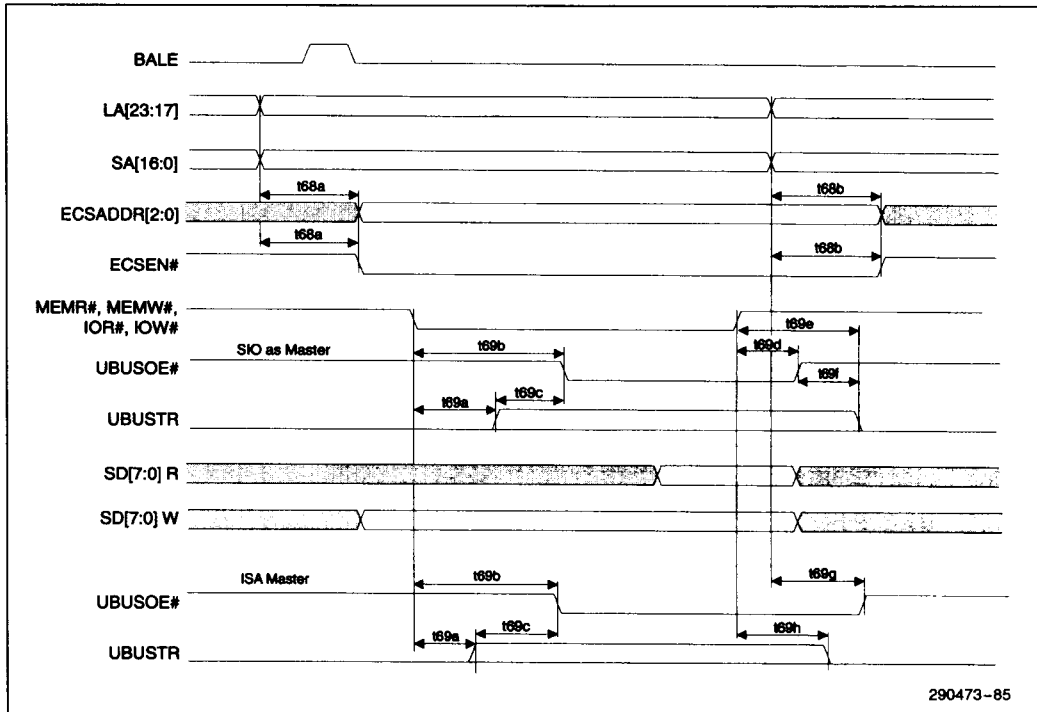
BALE
LA[23:17]
SA[16:0]
ECSADDR[2:0]
t68a
t68b
ECSEN#
t68a
t68b
MEMR#, MEMW#, IOR#, IOW#
t69e
SIO as Master
t69b
t69d
UBUSOE#
t69f
t69a
t69c
UBUSTR
SD[7:0] R
SD[7:0] W
ISA Master
t69b
t69g
UBUSOE#
t69a
t69c
t69h
UBUSTR
290473-85